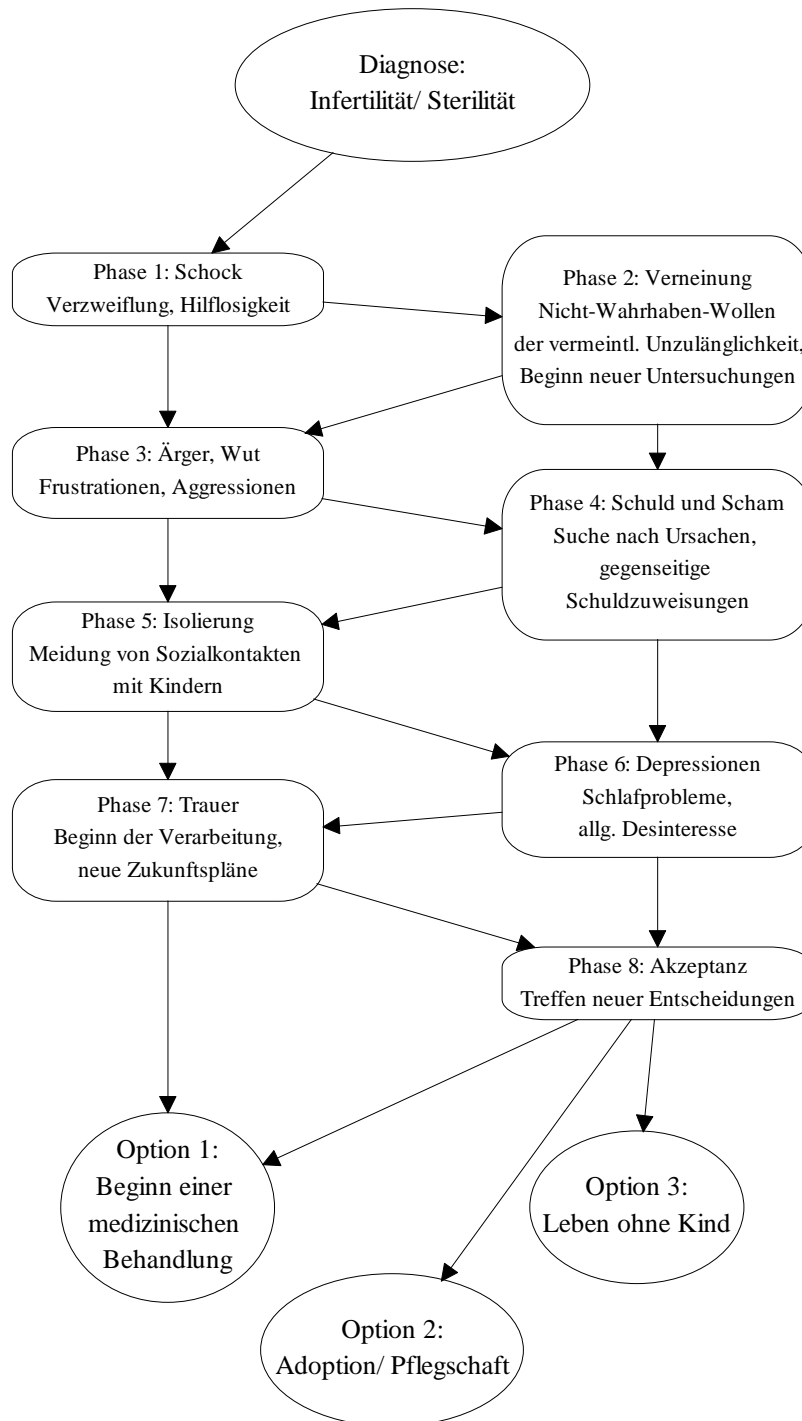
Diagnose:
Infertilität/ Sterilität

Phase 1: Schock
Verzweiflung, Hilflosigkeit

Phase 2: Verneinung
Nicht-Wahrhaben-Wollen
der vermeintl. Unzulänglichkeit,
Beginn neuer Untersuchungen

Phase 3: Ärger, Wut
Frustrationen, Aggressionen

Phase 4: Schuld und Scham
Suche nach Ursachen,
gegenseitige
Schuldzuweisungen

Phase 5: Isolierung
Meidung von Sozialkontakten
mit Kindern

Phase 6: Depressionen
Schlafprobleme,
allg. Desinteresse

Phase 7: Trauer
Beginn der Verarbeitung,
neue Zukunftspläne

Phase 8: Akzeptanz
Treffen neuer Entscheidungen

Option 1:
Beginn einer
medizinischen
Behandlung

Option 3:
Leben ohne Kind

Option 2:
Adoption/ Pflegschaft